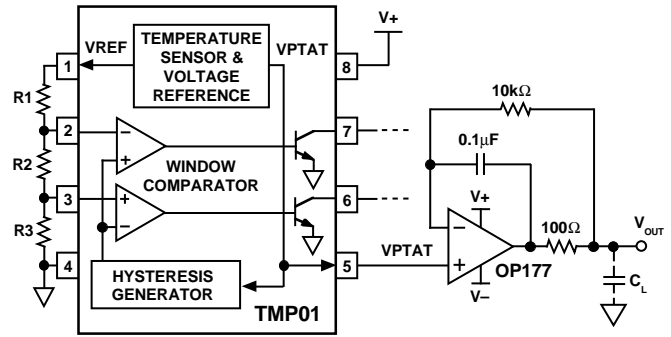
TEMPERATURE SENSOR & VOLTAGE REFERENCE

VREF

VPTAT

V+

1

8

R1

2

7

R2

WINDOW COMPARATOR

3

6

R3

4

5

HYSTERESIS GENERATOR

TMP01

10k$\Omega$

0.1$\mu$F

V+

VPTAT

OP177

V–

100$\Omega$

$V_{OUT}$

$C_L$